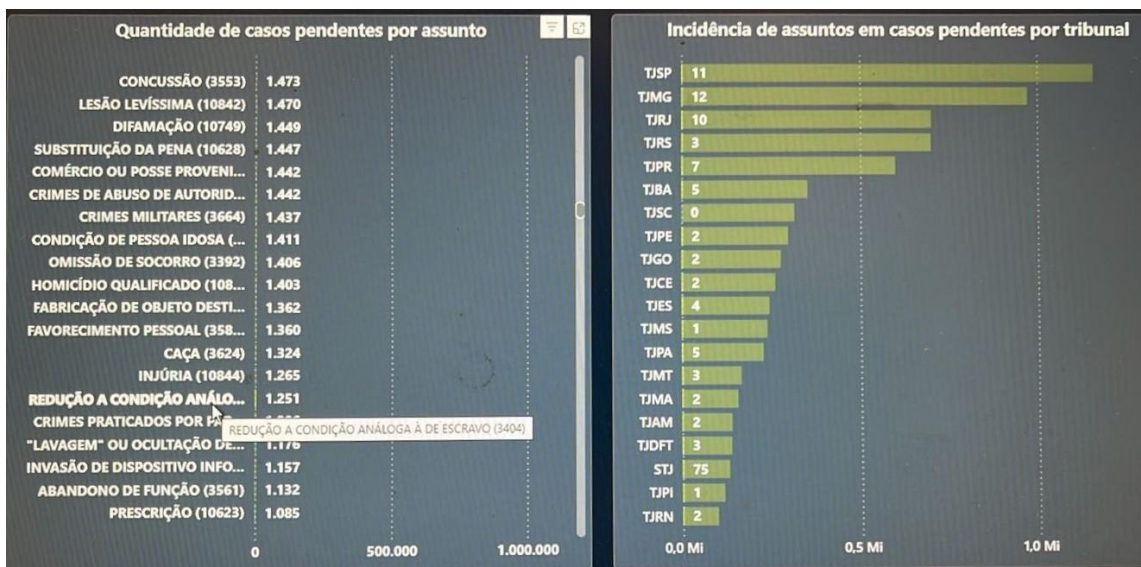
Quantidade de casos pendentes por assunto

| | |
|---|---|
| CONCUSSÃO (3553) | 1.473 |
| LESÃO LEVÍSSIMA (10842) | 1.470 |
| DIFAMAÇÃO (10749) | 1.449 |
| SUBSTITUIÇÃO DA PENA (10628) | 1.447 |
| COMÉRCIO OU POSSE PROVENI... | 1.442 |
| CRIMES DE ABUSO DE AUTORID... | 1.442 |
| CRIMES MILITARES (3664) | 1.437 |
| CONDIÇÃO DE PESSOA IDOSA (... | 1.411 |
| OMISSÃO DE SOCORRO (3392) | 1.406 |
| HOMICÍDIO QUALIFICADO (108... | 1.403 |
| FABRICAÇÃO DE OBJETO DESTI... | 1.362 |
| FAVORECIMENTO PESSOAL (358... | 1.360 |
| CAÇA (3624) | 1.324 |
| INJÚRIA (10844) | 1.265 |
| REDUÇÃO A CONDIÇÃO ANÁLO... | 1.251 |
| CRIMES PRATICADOS POR PA... | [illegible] |
| "LAVAGEM" OU OCULTAÇÃO DE... | 1.176 |
| INVASÃO DE DISPOSITIVO INFO... | 1.157 |
| ABANDONO DE FUNÇÃO (3561) | 1.132 |
| PRESCRIÇÃO (10623) | 1.085 |

REDUÇÃO A CONDIÇÃO ANÁLOGA À DE ESCRAVO (3404)

0 500.000 1.000.000

Incidência de assuntos em casos pendentes por tribunal

| | |
|---|---|
| TJSP | 11 |
| TJMG | 12 |
| TJRJ | 10 |
| TJRS | 3 |
| TJPR | 7 |
| TJBA | 5 |
| TJSC | 0 |
| TJPE | 2 |
| TJGO | 2 |
| TJCE | 2 |
| TJES | 4 |
| TJMS | 1 |
| TJPA | 5 |
| TJMT | 3 |
| TJMA | 2 |
| TJAM | 2 |
| TJDFT | 3 |
| STJ | 75 |
| TJPI | 1 |
| TJRN | 2 |

0,0 Mi 0,5 Mi 1,0 Mi